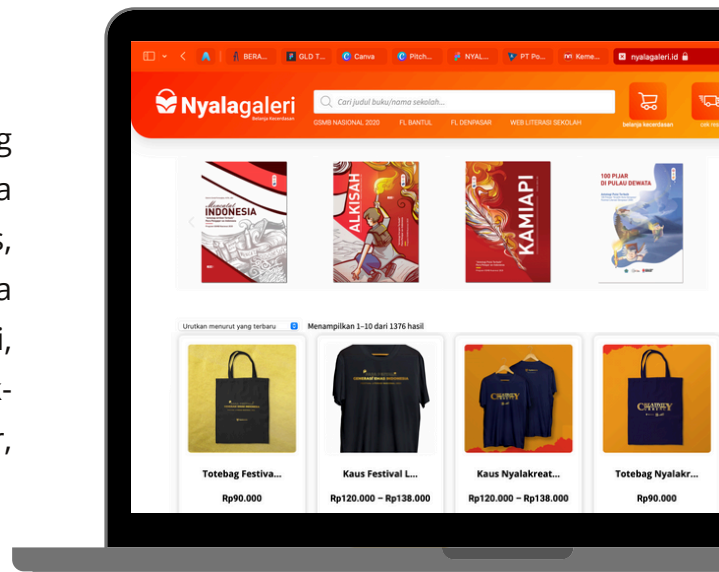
g
a
s,
a
i,
-
,

BERA... GLD T... Canva Pitch... NYAL... PT Po... Keme... nyalagaleri.id

Nyalagaleri
Belanja Kecerdasan

Cari judul buku/nama sekolah...

GSMB NASIONAL 2020 FL BANTUL FL DENPASAR WEB LITERASI SEKOLAH

belanja kecerdasan

INDONESIA

ALKISAH

KAMIAPI

100 PIJAR DI PULAU DEWATA

Urutkan menurut yang terbaru

Menampilkan 1–10 dari 1376 hasil

Totebag Festiva...
Rp90.000

Kaus Festival L...
Rp120.000 – Rp138.000

Kaus Nyalakreat...
Rp120.000 – Rp138.000

Totebag Nyalakr...
Rp90.000